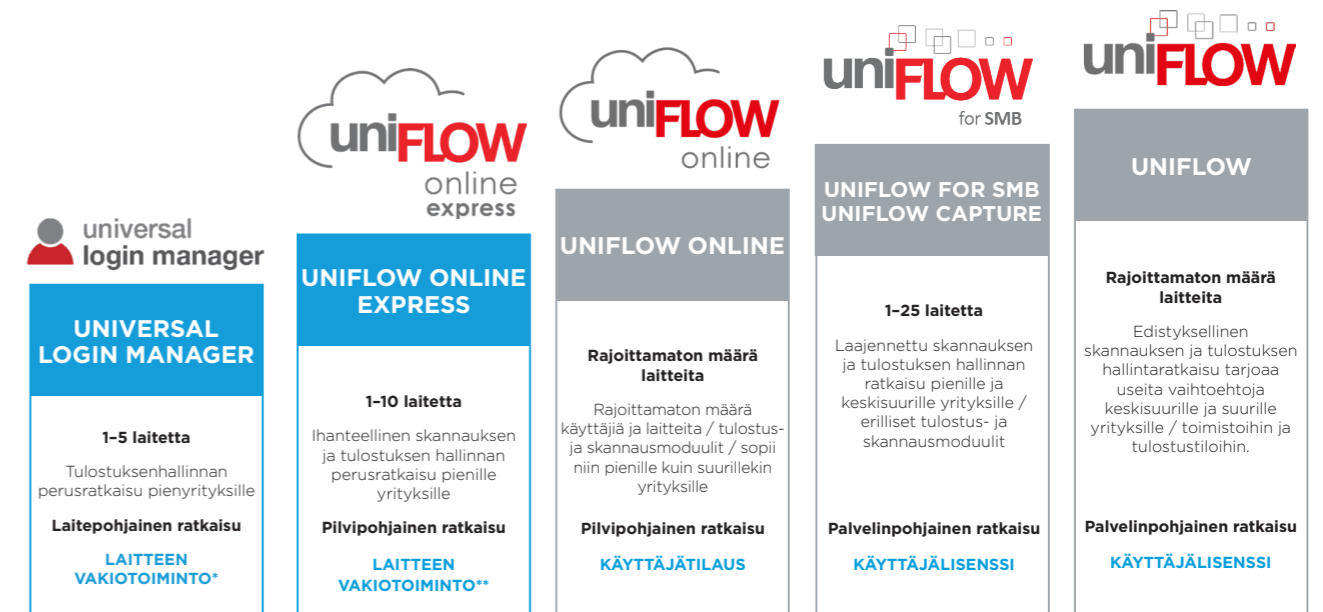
universal login manager

UNIVERSAL LOGIN MANAGER

1–5 laitetta

Tulostuksenhallinnan perusratkaisu pienyrityksille

Laitepohjainen ratkaisu

LAITTEEN VAKIOTOIMINTO*

uniFLOW online express

UNIFLOW ONLINE EXPRESS

1–10 laitetta

Ihanteellinen skannauksen ja tulostuksen hallinnan perusratkaisu pienille yrityksille

Pilvipohjainen ratkaisu

LAITTEEN VAKIOTOIMINTO**

uniFLOW online

UNIFLOW ONLINE

Rajoittamaton määrä laitteita

Rajoittamaton määrä käyttäjiä ja laitteita / tulostus- ja skannausmoduulit / sopii niin pienille kuin suurillekin yrityksille

Pilvipohjainen ratkaisu

KÄYTTÄJÄTILAUS

uniFLOW for SMB

UNIFLOW FOR SMB UNIFLOW CAPTURE

1–25 laitetta

Laajennettu skannauksen ja tulostuksen hallinnan ratkaisu pienille ja keskisuurille yrityksille / erilliset tulostus- ja skannausmoduulit

Palvelinpohjainen ratkaisu

KÄYTTÄJÄLISENSSI

uniFLOW

UNIFLOW

Rajoittamaton määrä laitteita

Edistyksellinen skannauksen ja tulostuksen hallintaratkaisu tarjoaa useita vaihtoehtoja keskisuurille ja suurille yrityksille / toimistoihin ja tulostustiloihin.

Palvelinpohjainen ratkaisu

KÄYTTÄJÄLISENSSI